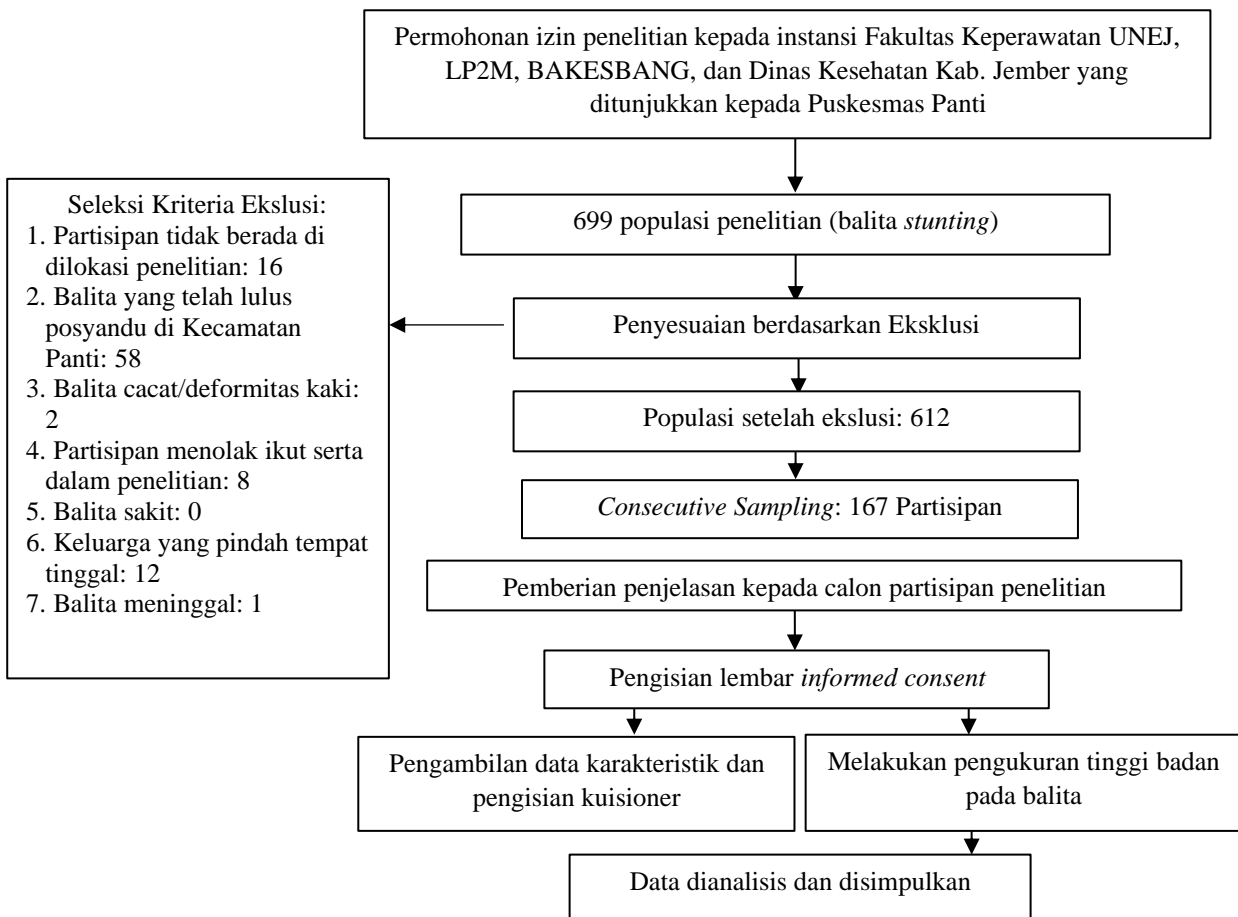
Permohonan izin penelitian kepada instansi Fakultas Keperawatan UNEJ, LP2M, BAKESBANG, dan Dinas Kesehatan Kab. Jember yang ditunjukkan kepada Puskesmas Panti

699 populasi penelitian (balita *stunting*)

Seleksi Kriteria Ekslusi:
1. Partisipan tidak berada di dilokasi penelitian: 16
2. Balita yang telah lulus posyandu di Kecamatan Panti: 58
3. Balita cacat/deformitas kaki: 2
4. Partisipan menolak ikut serta dalam penelitian: 8
5. Balita sakit: 0
6. Keluarga yang pindah tempat tinggal: 12
7. Balita meninggal: 1

Penyesuaian berdasarkan Eksklusi

Populasi setelah ekslusi: 612

*Consecutive Sampling*: 167 Partisipan

Pemberian penjelasan kepada calon partisipan penelitian

Pengisian lembar *informed consent*

Pengambilan data karakteristik dan pengisian kuisioner

Melakukan pengukuran tinggi badan pada balita

Data dianalisis dan disimpulkan